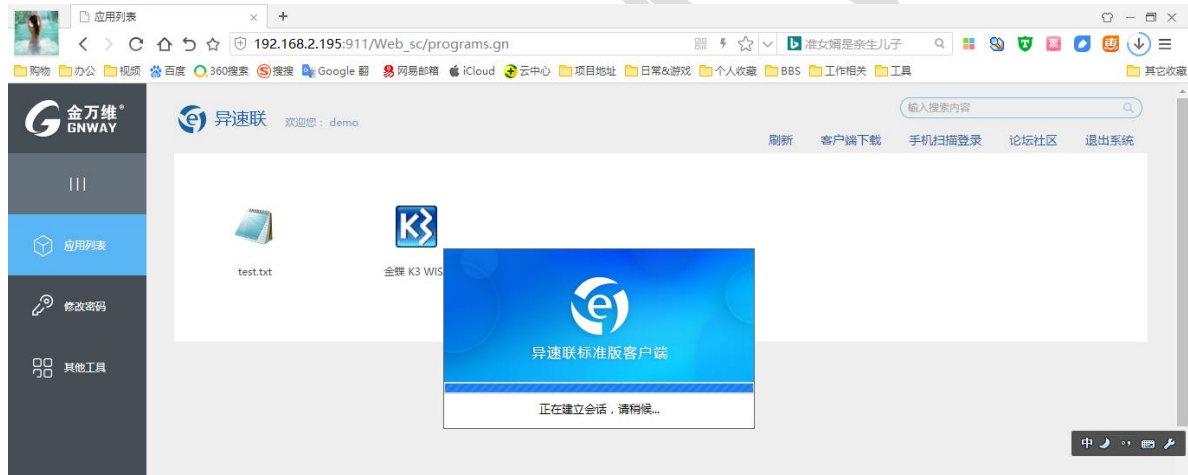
应用列表 × +

192.168.2.195:911/Web_sc/programs.gn

准女婿是亲生儿子

购物 办公 视频 百度 360搜索 搜搜 Google 翻 网易邮箱 iCloud 云中心 项目地址 日常&游戏 个人收藏 BBS 工作相关 工具 其它收藏

金万维® GNWAY

异速联 欢迎您：demo

输入搜索内容

刷新 客户端下载 手机扫描登录 论坛社区 退出系统

III

应用列表

修改密码

其他工具

test.txt

金蝶 K3 WIS

异速联标准版客户端

正在建立会话，请稍候...

中